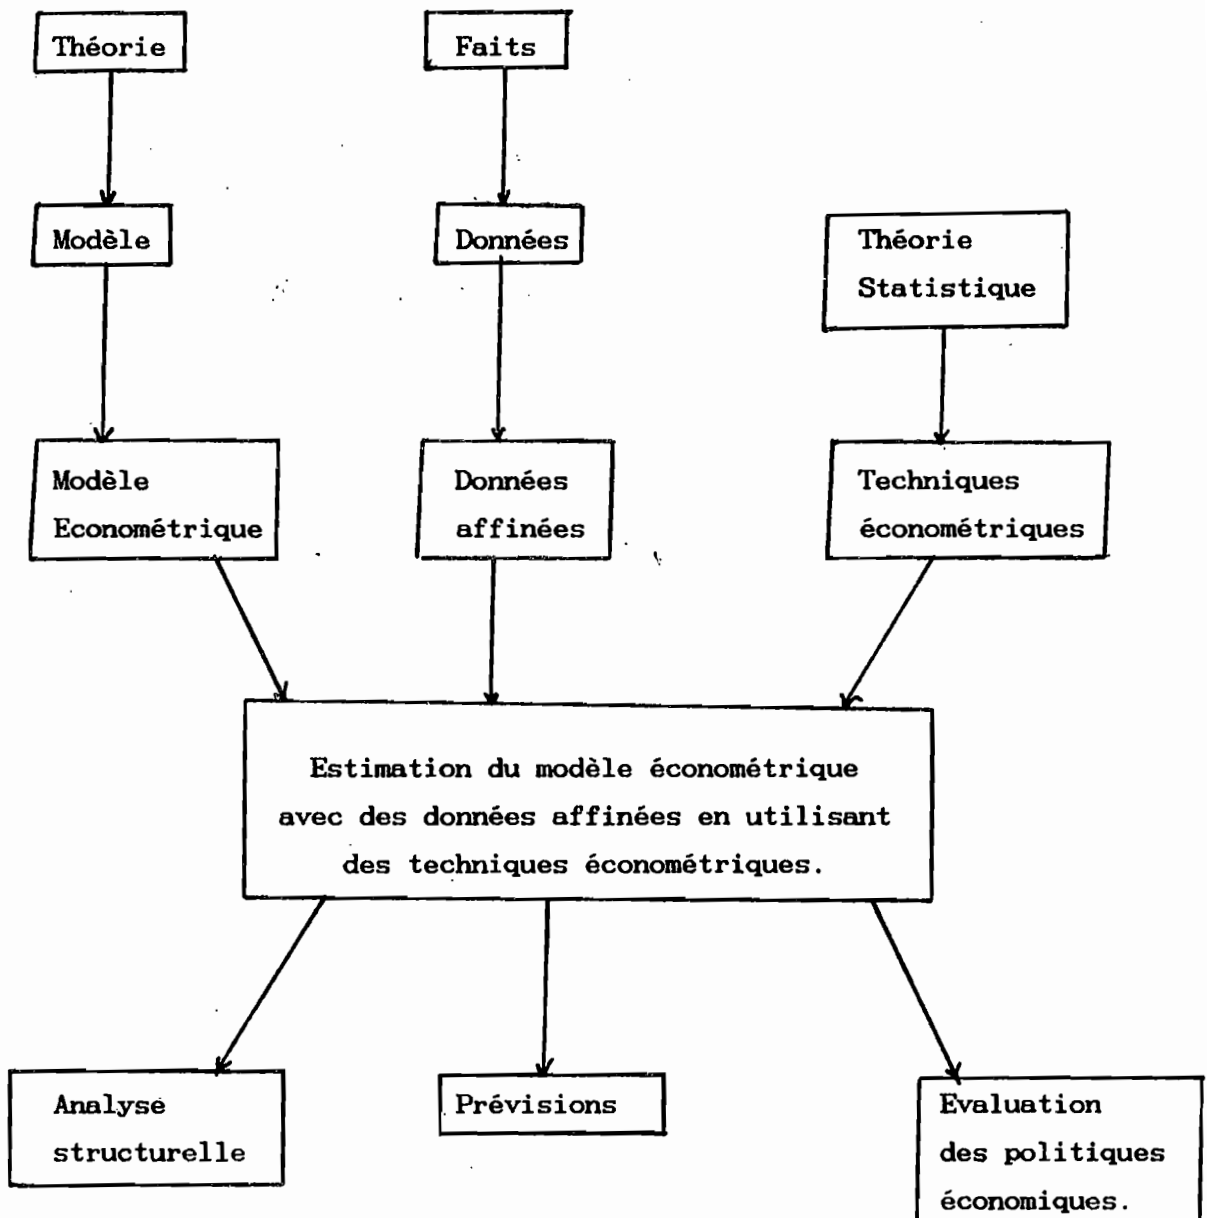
Théorie

Faits

Modèle

Données

Théorie Statistique

Modèle Econométrique

Données affinées

Techniques économétriques

Estimation du modèle économétrique avec des données affinées en utilisant des techniques économétriques.

Analyse structurelle

Prévisions

Evaluation des politiques économiques.